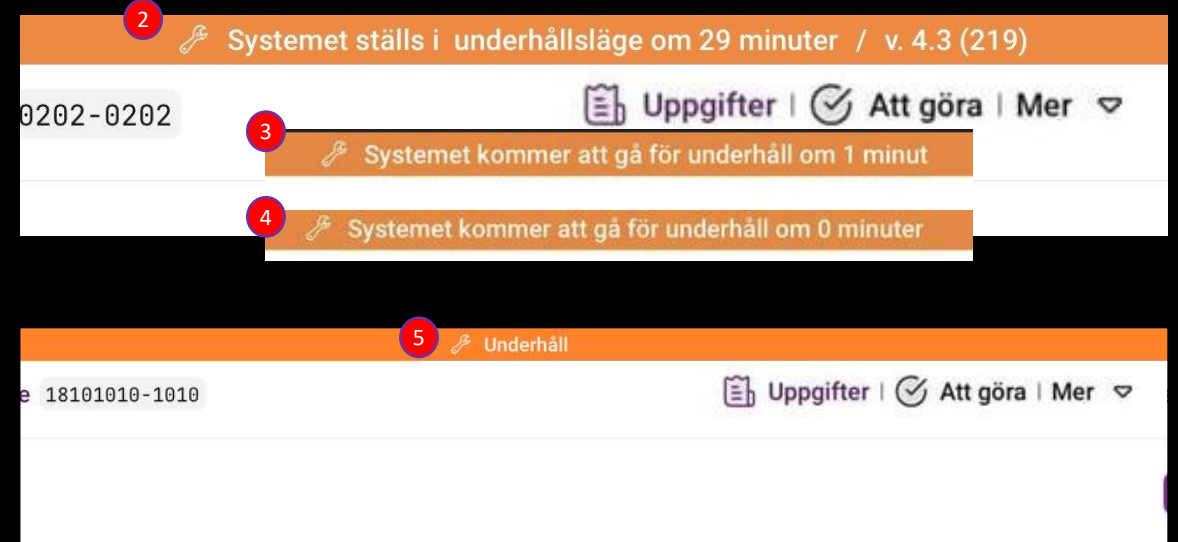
2

Systemet ställs i underhållsläge om 29 minuter / v. 4.3 (219)

0202-0202

Uppgifter | Att göra | Mer

3

Systemet kommer att gå för underhåll om 1 minut

4

Systemet kommer att gå för underhåll om 0 minuter

5

Underhåll

e 18101010-1010

Uppgifter | Att göra | Mer